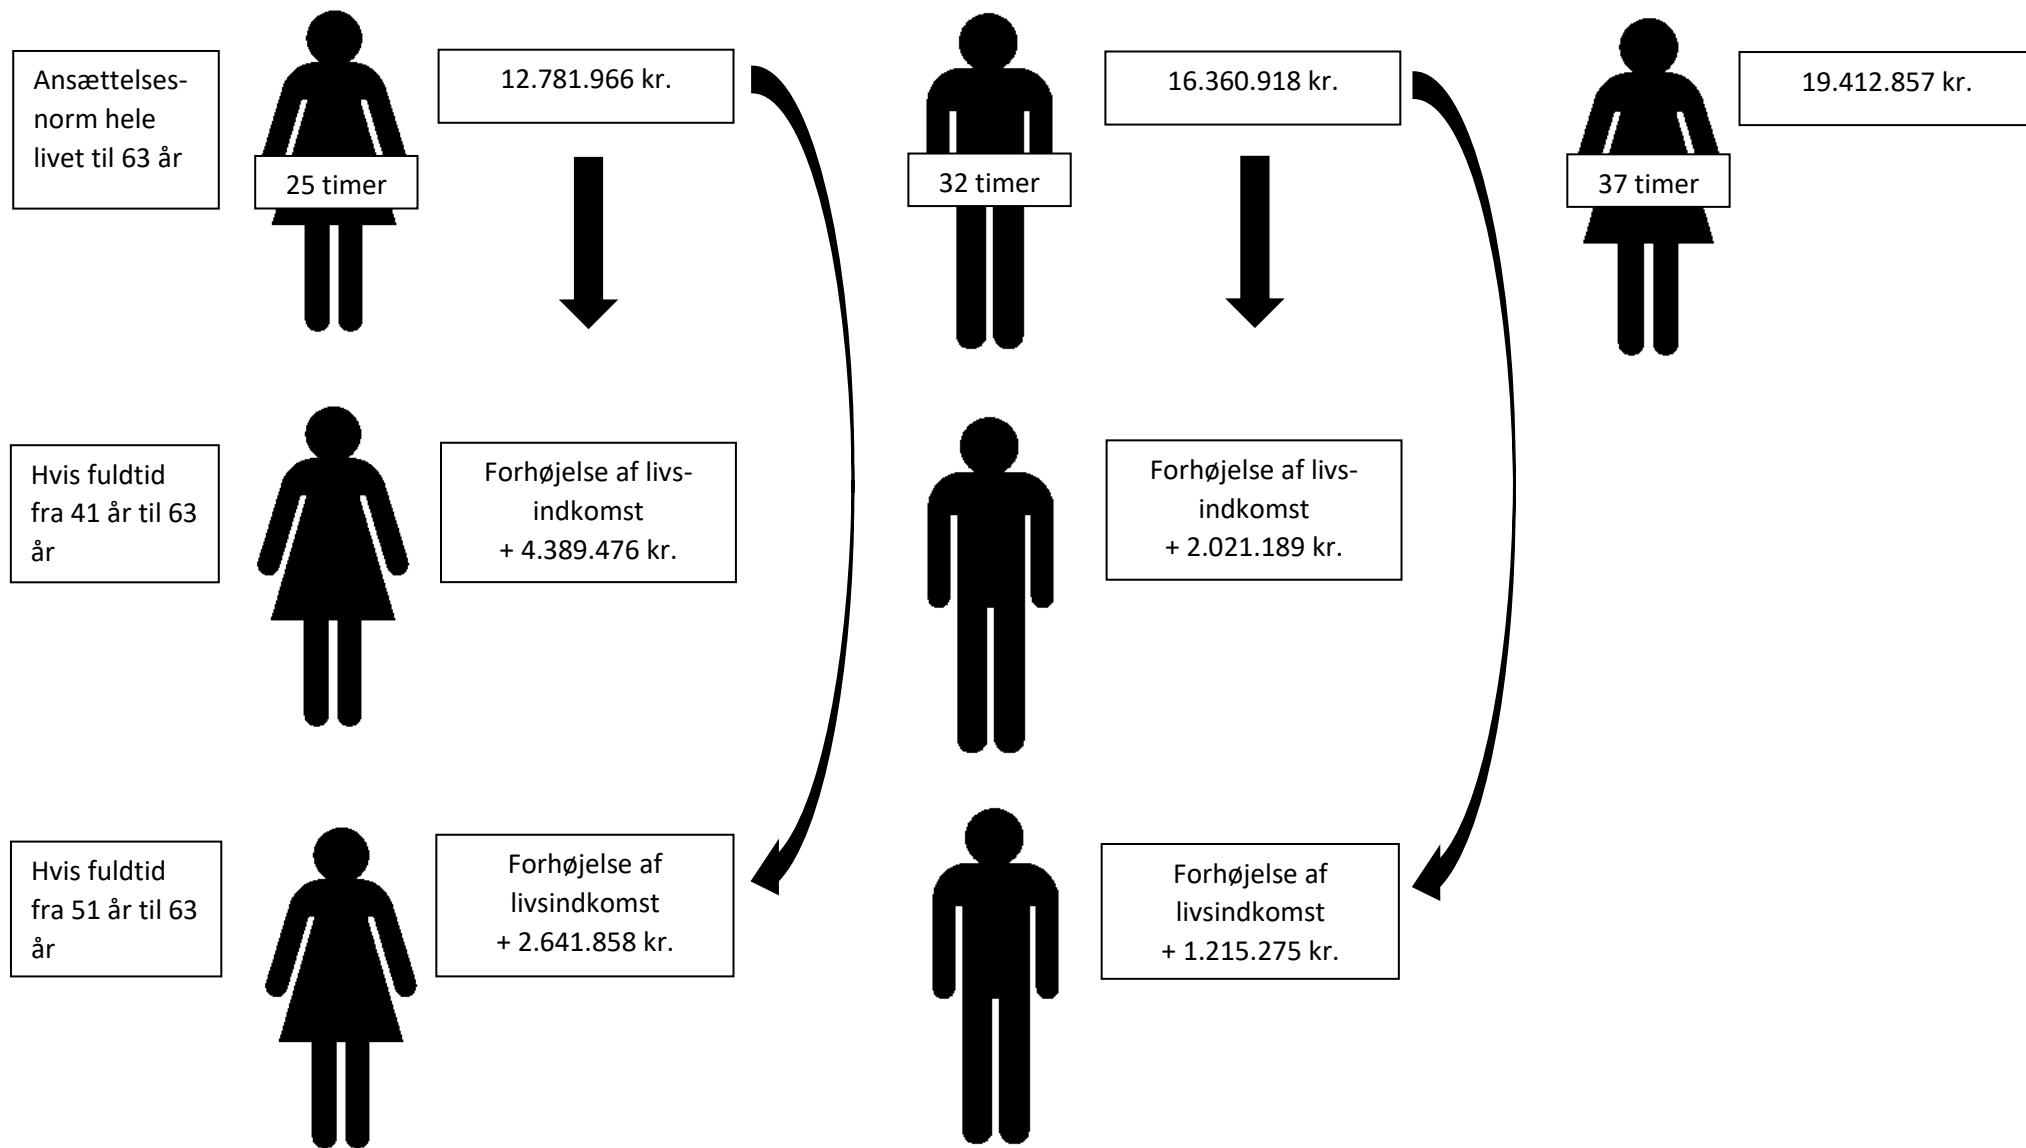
Ansættelsesnorm hele livet til 63 år

25 timer

12.781.966 kr.

32 timer

16.360.918 kr.

37 timer

19.412.857 kr.

Hvis fuldtid fra 41 år til 63 år

Forhøjelse af livsindkomst
+ 4.389.476 kr.

Forhøjelse af livsindkomst
+ 2.021.189 kr.

Hvis fuldtid fra 51 år til 63 år

Forhøjelse af livsindkomst
+ 2.641.858 kr.

Forhøjelse af livsindkomst
+ 1.215.275 kr.